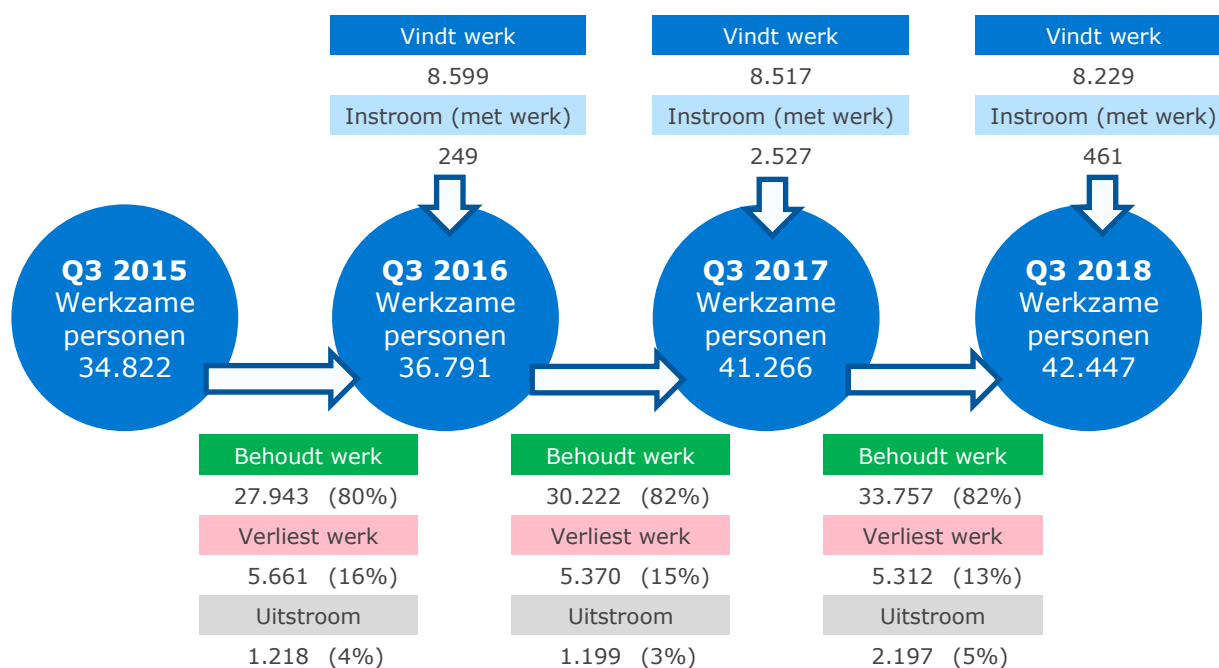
Vindt werk
8.599
Instroom (met werk)
249

Vindt werk
8.517
Instroom (met werk)
2.527

Vindt werk
8.229
Instroom (met werk)
461

**Q3 2015**
Werkzame personen
34.822

**Q3 2016**
Werkzame personen
36.791

**Q3 2017**
Werkzame personen
41.266

**Q3 2018**
Werkzame personen
42.447

Behoudt werk
27.943 (80%)
Verliest werk
5.661 (16%)
Uitstroom
1.218 (4%)

Behoudt werk
30.222 (82%)
Verliest werk
5.370 (15%)
Uitstroom
1.199 (3%)

Behoudt werk
33.757 (82%)
Verliest werk
5.312 (13%)
Uitstroom
2.197 (5%)